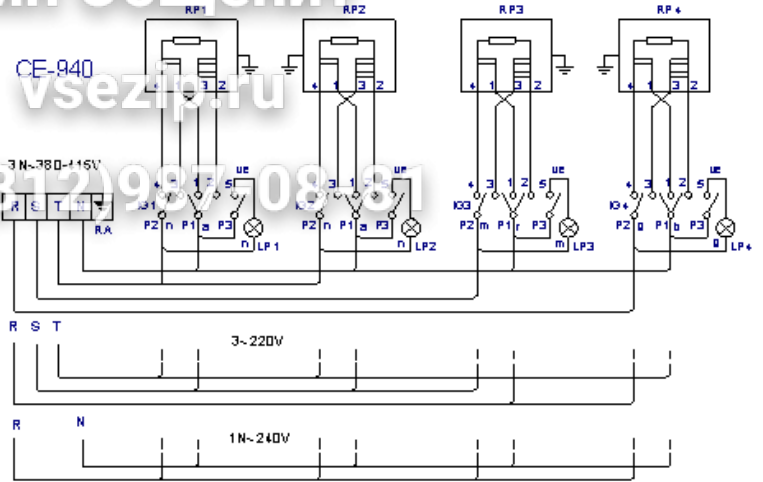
RP1 RP2 RP3 RP4

CE-940

vsezip.ru

3 N~380-415V

(812)987-08-81

R S T N

RA

4 1 3 2
4 1 3 2
4 1 3 2
4 1 3 2

3 1 2 5 ue
3 1 2 5 ue
4 3 1 2 5 ue
4 3 1 2 5 ue

K31 P2 n P1 a P3 n LP1
K32 P2 n P1 a P3 n LP2
K33 P2 m P1 r P3 m LP3
K34 P2 g P1 b P3 g LP4

R S T

3~220V

R N

1N~240V